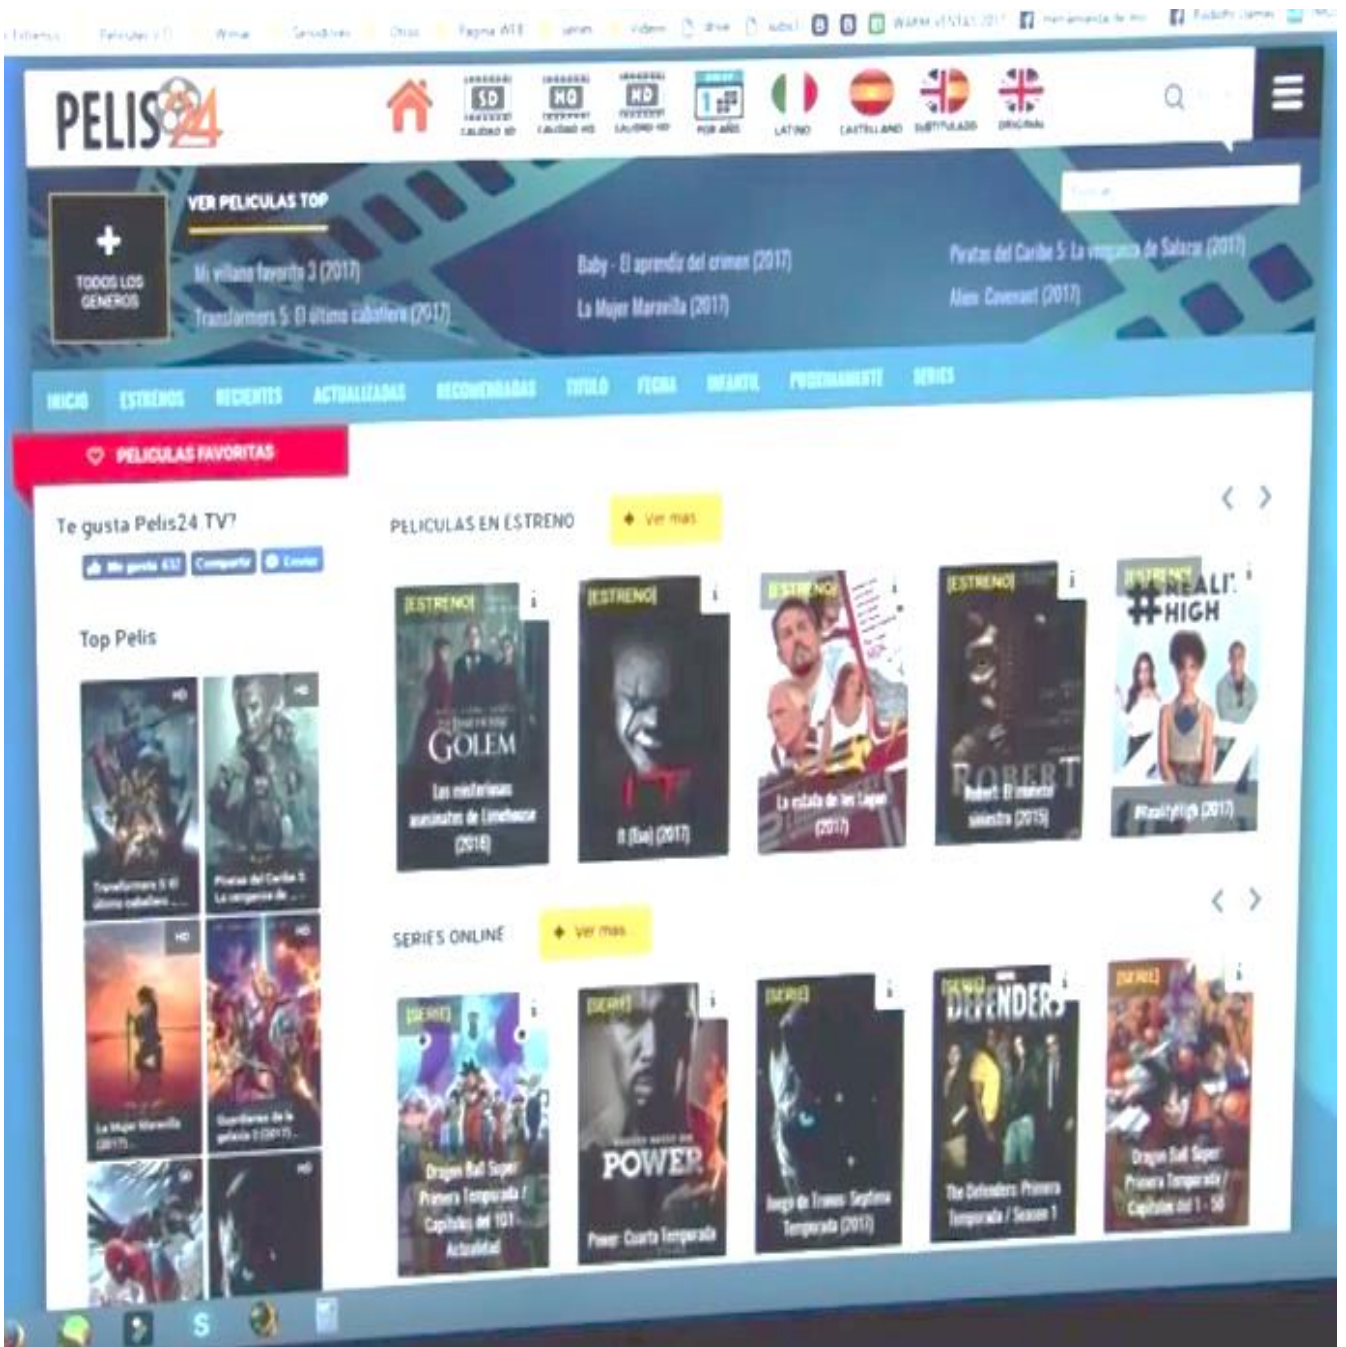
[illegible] Peliculas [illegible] Wine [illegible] Chico Pagina WEB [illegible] Videos drive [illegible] WARM VENTAS 2017 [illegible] Rodolfo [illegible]

PELIS24

SD CALIDAD SD HD CALIDAD HD HD CALIDAD HD POR AÑO LATINO CASTELLANO SUBTITULADO ORIGINAL

Buscar

TODOS LOS GENEROS

VER PELICULAS TOP

Mi villano favorito 3 (2017)
Transformers 5: El último caballero (2017)
Baby - El aprendiz del crimen (2017)
La Mujer Maravilla (2017)
Piratas del Caribe 5: La venganza de Salazar (2017)
Alien: Covenant (2017)

INICIO ESTRENOS RECIENTES ACTUALIZADAS RECOMENDADAS TITULO FECHA INFANTIL PROXIMAMENTE SERIES

PELICULAS FAVORITAS

Te gusta Pelis24 TV?

Me gusta 432 Compartir Enviar

Top Pelis

HD Transformers 5: El último caballero ...
HD Piratas del Caribe 5: La venganza de ...
HD La Mujer Maravilla (2017)
HD Guardianes de la galaxia 2 (2017)
HD

PELICULAS EN ESTRENO Ver mas

[ESTRENO] GOLEM Los misteriosos asesinatos de Limehouse (2016)
[ESTRENO] IT It (Eso) (2017)
[ESTRENO] La estafa de los Logan (2017)
[ESTRENO] ROBERT Robert: El muñeco siniestro (2015)
[ESTRENO] #REALITYHIGH #RealityHigh (2017)

SERIES ONLINE Ver mas

[SERIE] Dragon Ball Super Primera Temporada / Capitulos del 101 - Actualidad
[SERIE] POWER Power: Cuarta Temporada
[SERIE] Juego de Tronos: Septima Temporada (2017)
[SERIE] DEFENDERS The Defenders: Primera Temporada / Season 1
[SERIE] Dragon Ball Super Primera Temporada / Capitulos del 1 - 50